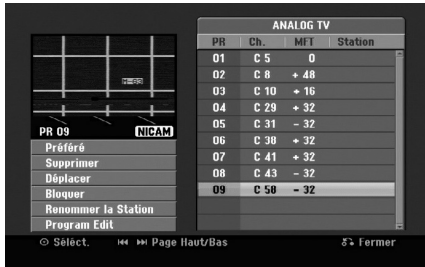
ANALOG TV

| PR | Ch. | MFT | Station |
|---|---|---|---|
| 01 | C 5 | 0 | |
| 02 | C 8 | + 48 | |
| 03 | C 10 | + 16 | |
| 04 | C 29 | + 32 | |
| 05 | C 31 | - 32 | |
| 06 | C 38 | + 32 | |
| 07 | C 41 | + 32 | |
| 08 | C 43 | - 32 | |
| 09 | C 58 | - 32 | |

PR 09 NICAM

Préféré
Supprimer
Déplacer
Bloquer
Renommer la Station
Program Edit

Sélect. Page Haut/Bas Fermer